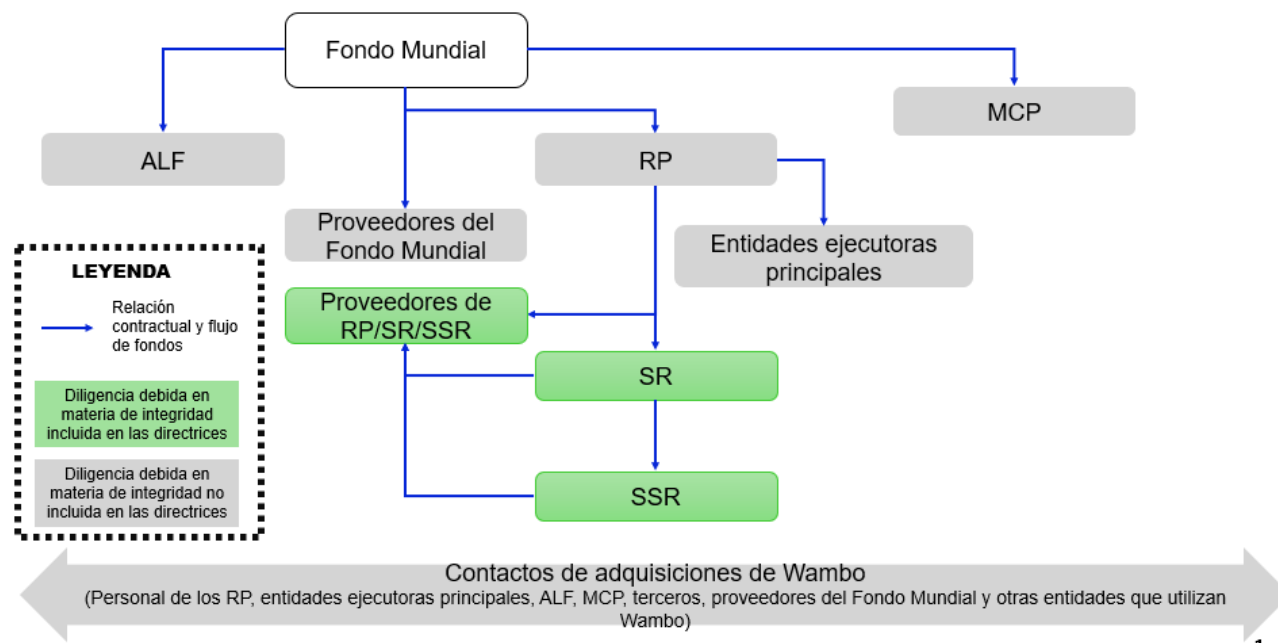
Fondo Mundial

MCP

ALF

RP

Proveedores del Fondo Mundial

Entidades ejecutoras principales

LEYENDA

Relación contractual y flujo de fondos

Diligencia debida en materia de integridad incluida en las directrices

Diligencia debida en materia de integridad no incluida en las directrices

Proveedores de RP/SR/SSR

SR

SSR

Contactos de adquisiciones de Wambo
(Personal de los RP, entidades ejecutoras principales, ALF, MCP, terceros, proveedores del Fondo Mundial y otras entidades que utilizan Wambo)